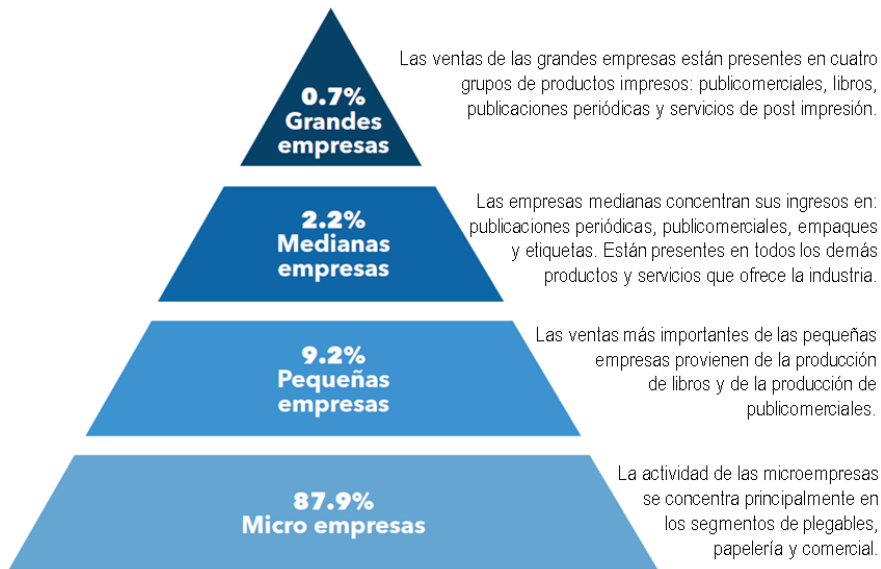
0.7%
Grandes empresas

Las ventas de las grandes empresas están presentes en cuatro grupos de productos impresos: publicomerciales, libros, publicaciones periódicas y servicios de post impresión.

2.2%
Medianas empresas

Las empresas medianas concentran sus ingresos en: publicaciones periódicas, publicomerciales, empaques y etiquetas. Están presentes en todos los demás productos y servicios que ofrece la industria.

9.2%
Pequeñas empresas

Las ventas más importantes de las pequeñas empresas provienen de la producción de libros y de la producción de publicomerciales.

87.9%
Micro empresas

La actividad de las microempresas se concentra principalmente en los segmentos de plegables, papelería y comercial.